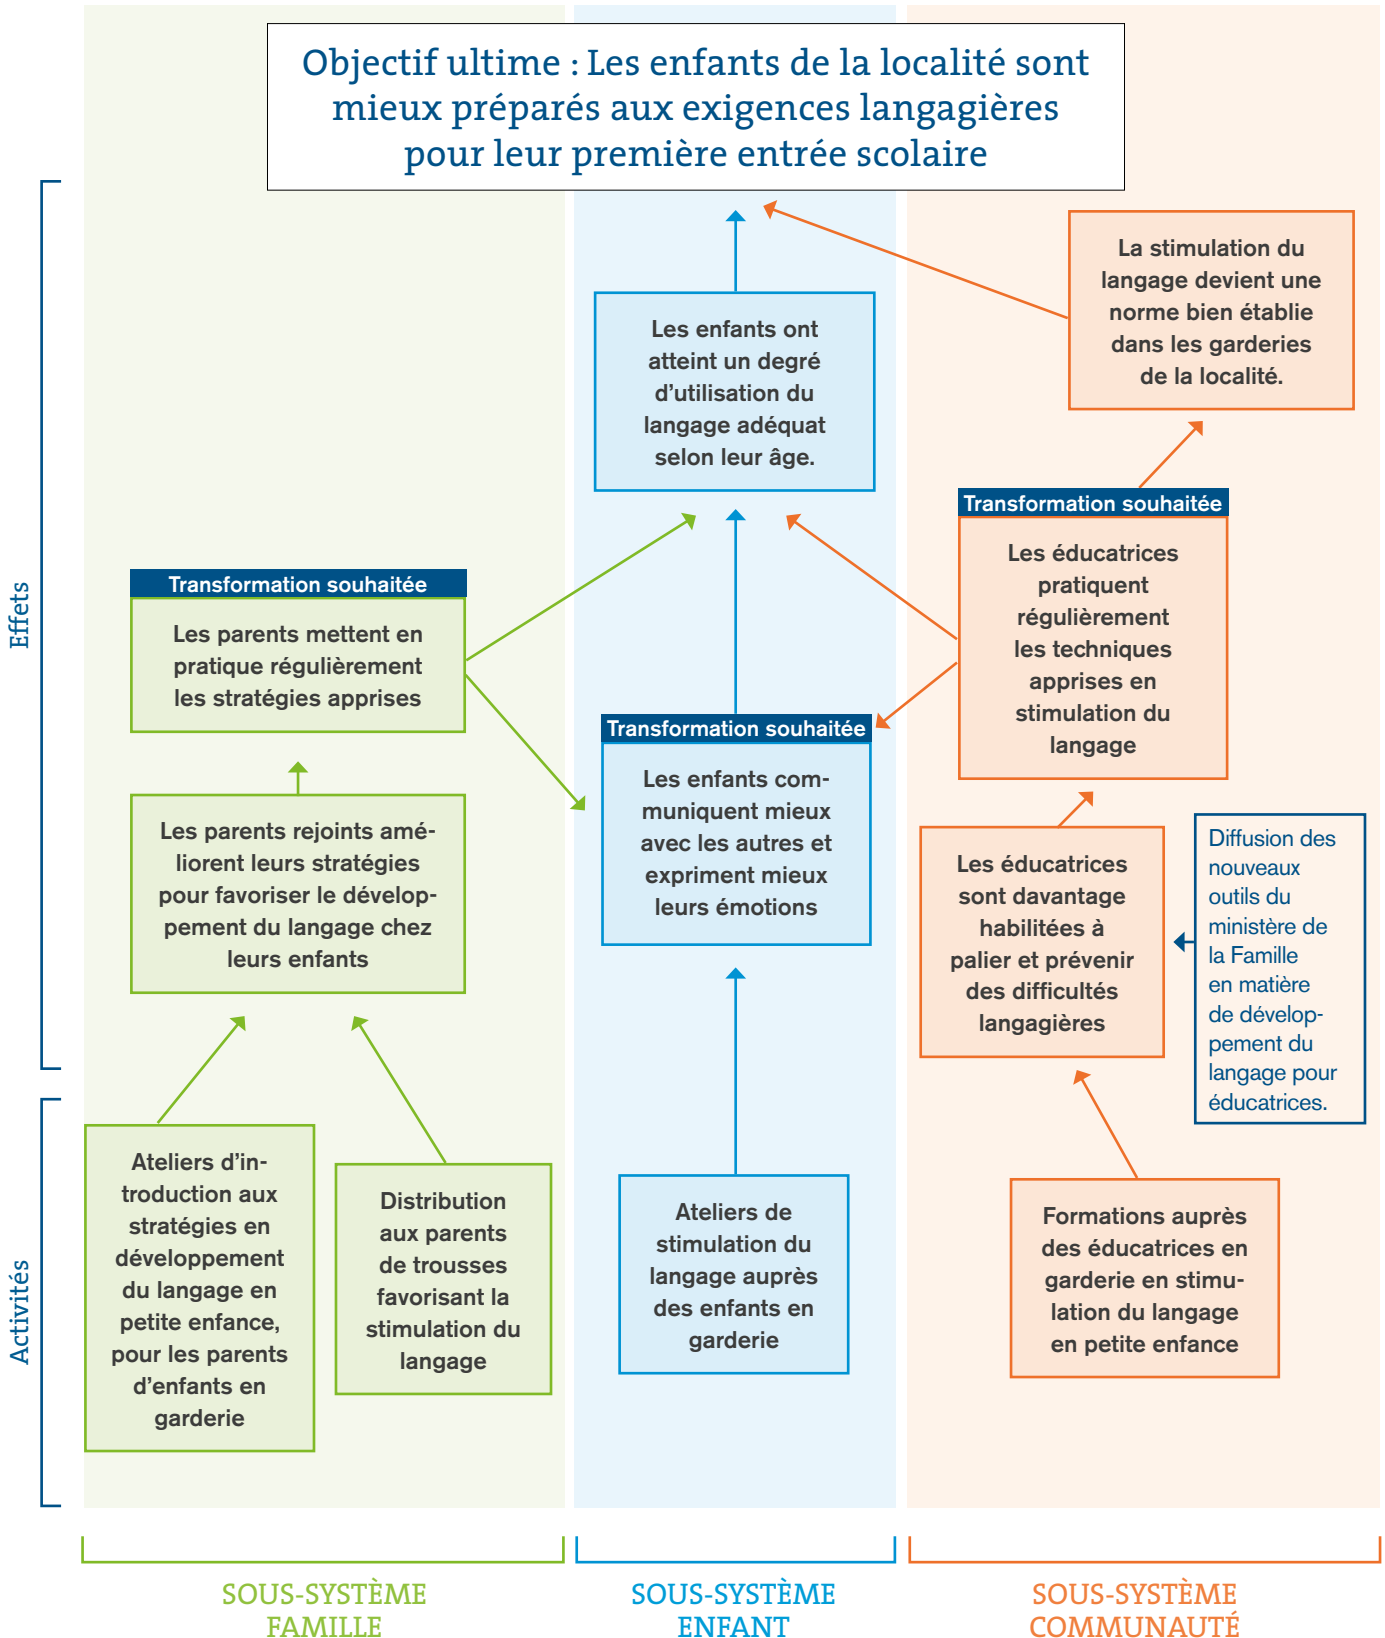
Objectif ultime : Les enfants de la localité sont mieux préparés aux exigences langagières pour leur première entrée scolaire

Effets

Activités

La stimulation du langage devient une norme bien établie dans les garderies de la localité.

Les enfants ont atteint un degré d'utilisation du langage adéquat selon leur âge.

Transformation souhaitée
Les parents mettent en pratique régulièrement les stratégies apprises

Transformation souhaitée
Les éducatrices pratiquent régulièrement les techniques apprises en stimulation du langage

Transformation souhaitée
Les enfants communiquent mieux avec les autres et expriment mieux leurs émotions

Les parents rejoints améliorent leurs stratégies pour favoriser le développement du langage chez leurs enfants

Les éducatrices sont davantage habilitées à palier et prévenir des difficultés langagières

Diffusion des nouveaux outils du ministère de la Famille en matière de développement du langage pour éducatrices.

Ateliers d'introduction aux stratégies en développement du langage en petite enfance, pour les parents d'enfants en garderie

Distribution aux parents de trousses favorisant la stimulation du langage

Ateliers de stimulation du langage auprès des enfants en garderie

Formations auprès des éducatrices en garderie en stimulation du langage en petite enfance

SOUS-SYSTÈME FAMILLE

SOUS-SYSTÈME ENFANT

SOUS-SYSTÈME COMMUNAUTÉ